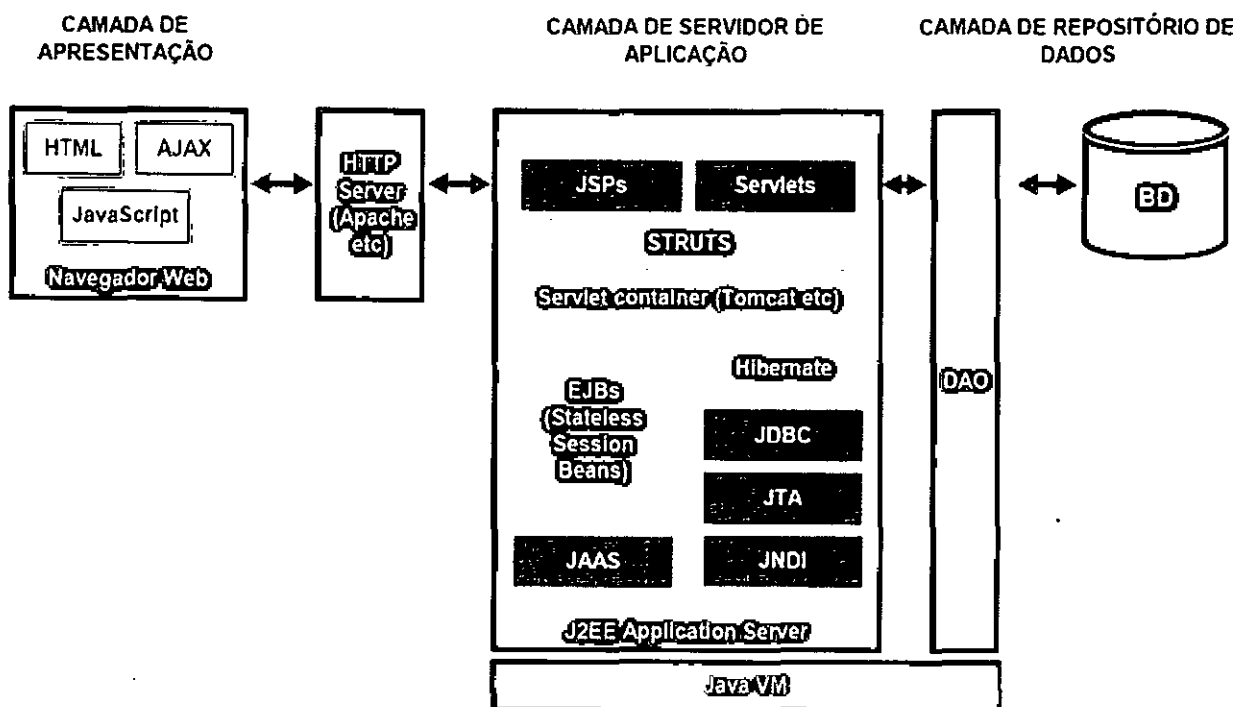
CAMADA DE APRESENTAÇÃO

CAMADA DE SERVIDOR DE APLICAÇÃO

CAMADA DE REPOSITÓRIO DE DADOS

HTML

AJAX

JavaScript

Navegador Web

HTTP Server (Apache etc)

JSPs

Servlets

STRUTS

Servlet container (Tomcat etc)

Hibernate

EJBs (Stateless Session Beans)

JDBC

JTA

JAAS

JNDI

J2EE Application Server

Java VM

DAO

BD